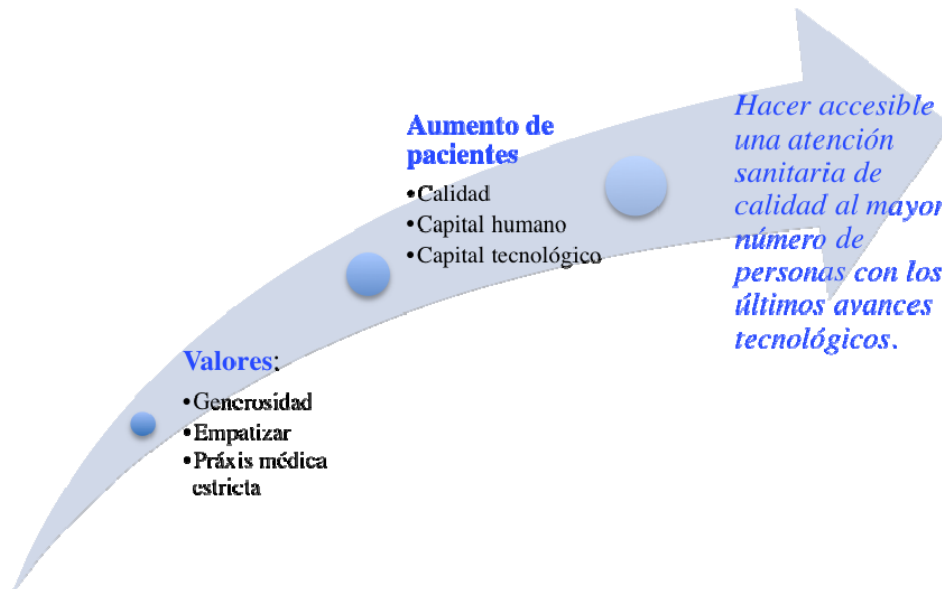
Valores:
•Generosidad
•Empatizar
•Práxis médica estricta

Aumento de pacientes
•Calidad
•Capital humano
•Capital tecnológico

Hacer accesible una atención sanitaria de calidad al mayor número de personas con los últimos avances tecnológicos.